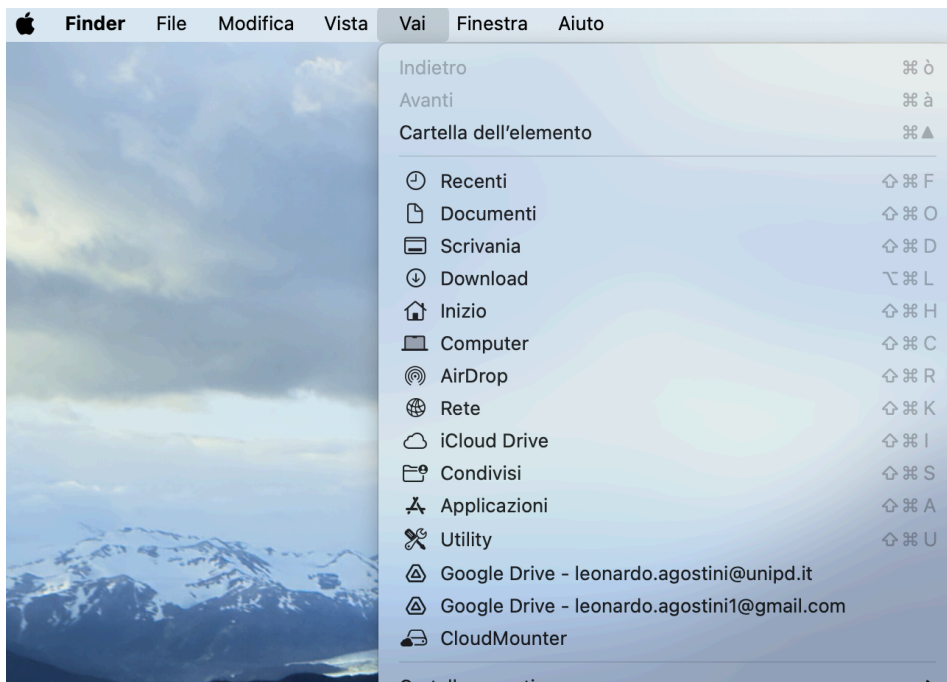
Finder File Modifica Vista Vai Finestra Aiuto

Indietro ⌘ò
Avanti ⌘à
Cartella dell'elemento ⌘▲

Recenti ⇧⌘F
Documenti ⇧⌘O
Scrivania ⇧⌘D
Download ⌥⌘L
Inizio ⇧⌘H
Computer ⇧⌘C
AirDrop ⇧⌘R
Rete ⇧⌘K
iCloud Drive ⇧⌘I
Condivisi ⇧⌘S
Applicazioni ⇧⌘A
Utility ⇧⌘U
Google Drive - leonardo.agostini@unipd.it
Google Drive - leonardo.agostini1@gmail.com
CloudMounter

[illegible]